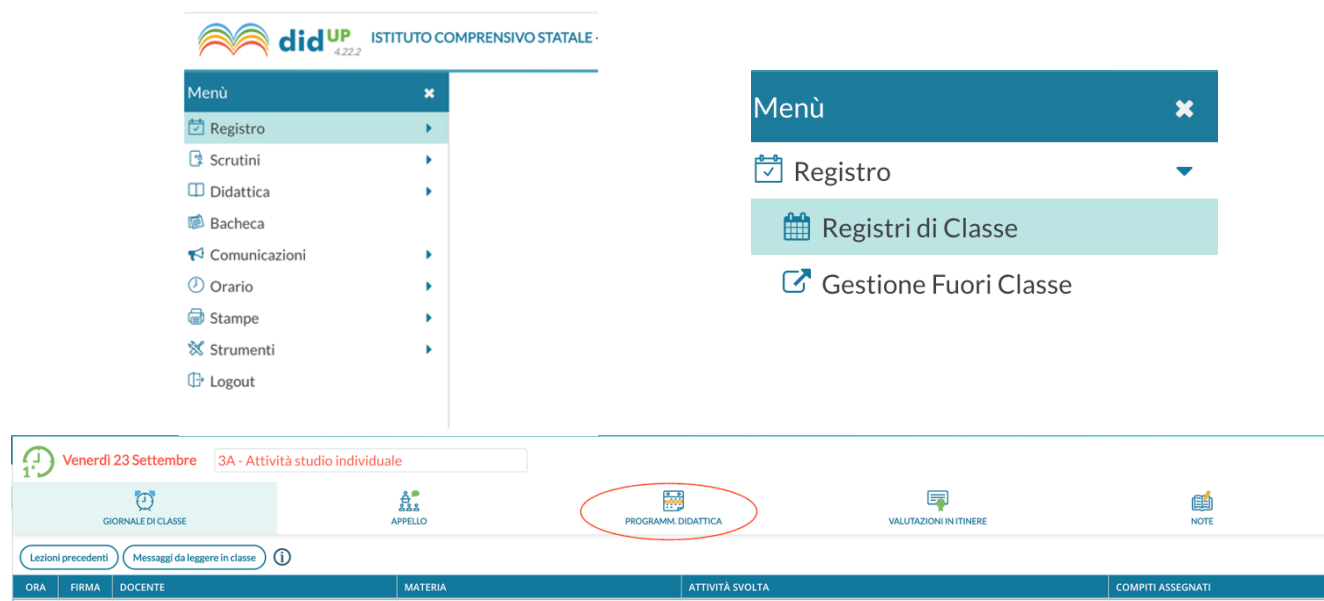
did UP 4.22.2 ISTITUTO COMPRENSIVO STATALE -

Menù
Registro
Scrutini
Didattica
Bacheca
Comunicazioni
Orario
Stampe
Strumenti
Logout

Menù
Registro
Registri di Classe
Gestione Fuori Classe

1ª Venerdì 23 Settembre 3A - Attività studio individuale

GIORNALE DI CLASSE
APPELLO
PROGRAMM. DIDATTICA
VALUTAZIONI IN ITINERE
NOTE

Lezioni precedenti Messaggi da leggere in classe

| ORA | FIRMA | DOCENTE | MATERIA | ATTIVITÀ SVOLTA | COMPITI ASSEGNATI |
|---|---|---|---|---|---|